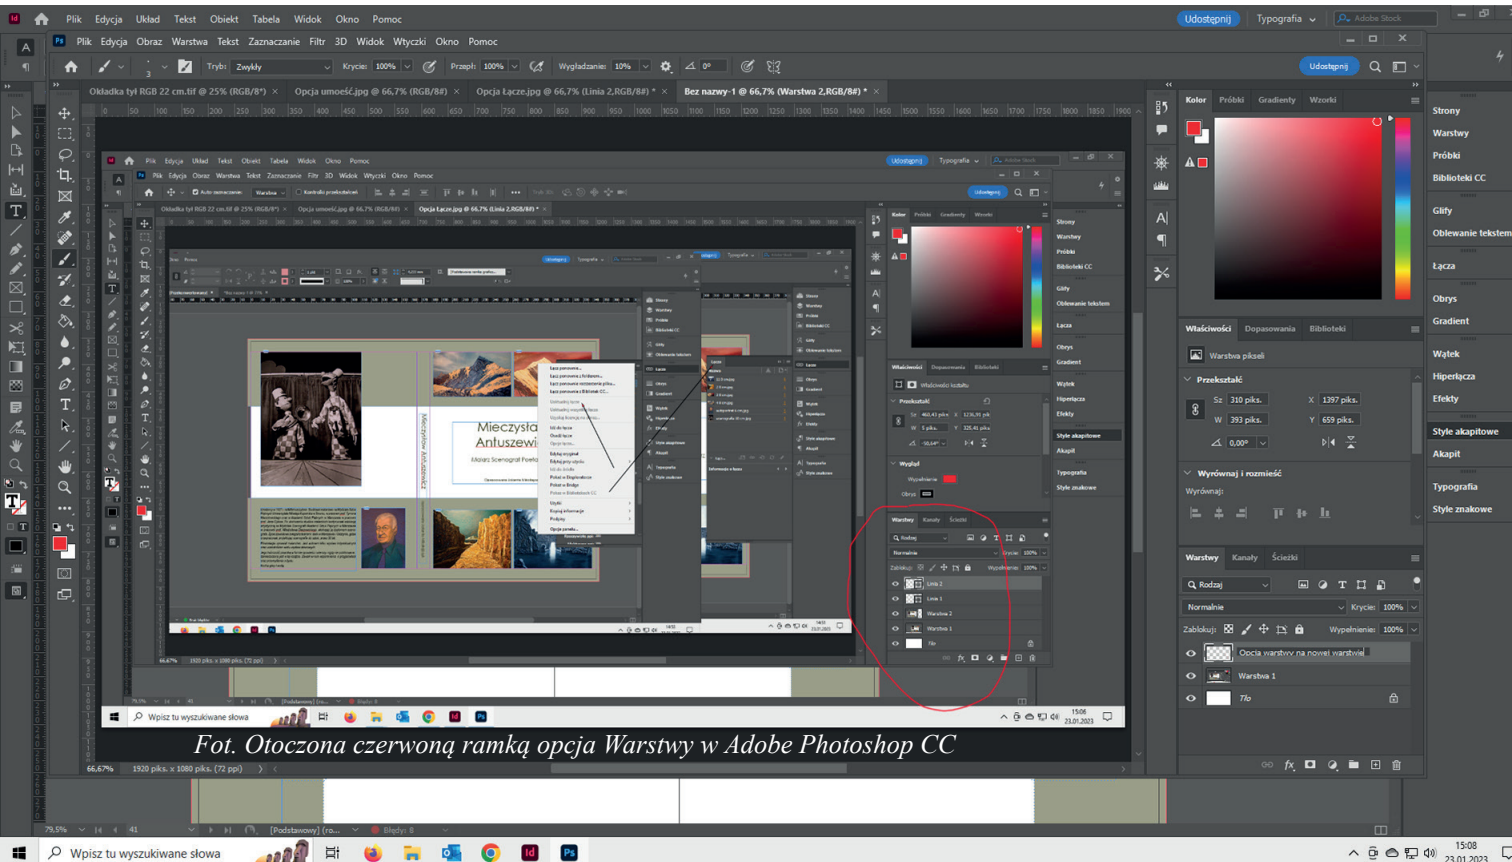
Plik Edycja Układ Tekst Obiekt Tabela Widok Okno Pomoc

Udostępnij Typografia Adobe Stock

Plik Edycja Obraz Warstwa Tekst Zaznaczanie Filtr 3D Widok Wtyczki Okno Pomoc

Tryb: Zwykły Krycie: 100% Przepł: 100% Wygładzanie: 10% 0°

Udostępnij

Okładka tył RGB 22 cm.tif @ 25% (RGB/8*) × Opcja umoeść.jpg @ 66,7% (RGB/8#) × Opcja Łącze.jpg @ 66,7% (Linia 2,RGB/8#) * × Bez nazwy-1 @ 66,7% (Warstwa 2,RGB/8#) * ×

Kolor Próbki Gradienty Wzorki

Strony
Warstwy
Próbki
Biblioteki CC
Glify
Oblewanie tekstem
Łącza
Obrys
Gradient
Wątek
Hiperłącza
Efekty
Style akapitowe
Akapit
Typografia
Style znakowe

Właściwości Dopasowania Biblioteki

Warstwa pikseli

Przekształć

Sz 310 piks. X 1397 piks.
W 393 piks. Y 659 piks.
0,00°

Wyrównaj i rozmieść
Wyrównaj:

Warstwy Kanały Ścieżki

Rodzaj
Normalnie Krycie: 100%
Zablokuj: Wypełnienie: 100%

Opcja warstwy na nowej warstwie
Warstwa 1
Tło

Mieczysła
Antuszewi
Malarz Scenograf Poeta

Fot. Otoczona czerwoną ramką opcja Warstwy w Adobe Photoshop CC

66,67% 1920 piks. x 1080 piks. (72 ppi)

79,5% 41 [Podstawowy] (ro... Błędy: 8

Wpisz tu wyszukiwane słowa

15:08
23.01.2023